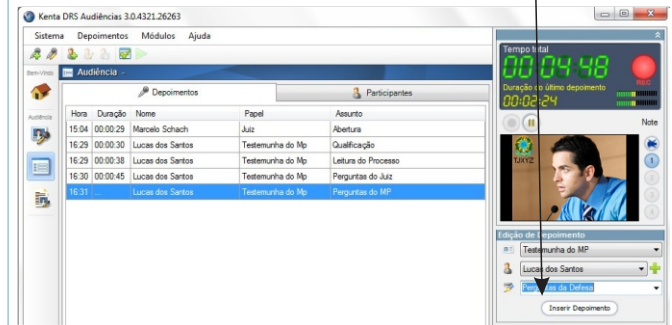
Kenta DRS Audiências 3.0.4321.26263

Sistema Depoimentos Módulos Ajuda

Bem-Vindo

Audiência

Audiência

Depoimentos

Participantes

| Hora | Duração | Nome | Papel | Assunto |
|---|---|---|---|---|
| 15:04 | 00:00:29 | Marcelo Schach | Juiz | Abertura |
| 16:29 | 00:00:30 | Lucas dos Santos | Testemunha do Mp | Qualificação |
| 16:29 | 00:00:38 | Lucas dos Santos | Testemunha do Mp | Leitura do Processo |
| 16:30 | 00:00:45 | Lucas dos Santos | Testemunha do Mp | Perguntas do Juiz |
| 16:31 | ... | Lucas dos Santos | Testemunha do Mp | Perguntas do MP |

Tempo total

00 04 48

REC

Duração do último depoimento

00:02:24

Note

TJXYZ

Edição de Depoimento

Testemunha do MP

Lucas dos Santos

Perguntas da Defesa

Inserir Depoimento